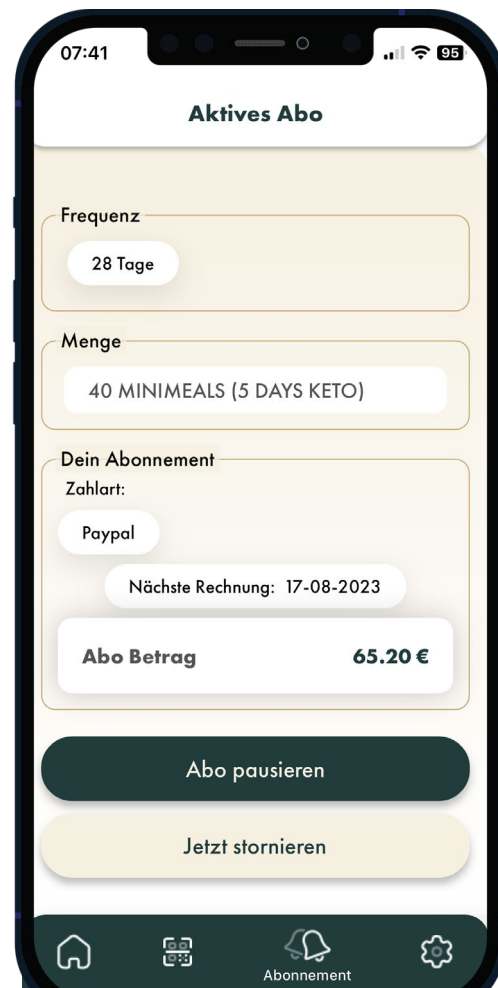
07:41

95

Aktives Abo

Frequenz

28 Tage

Menge

40 MINIMEALS (5 DAYS KETO)

Dein Abonnement

Zahlart:

Paypal

Nächste Rechnung: 17-08-2023

Abo Betrag

65.20 €

Abo pausieren

Jetzt stornieren

Abonnement